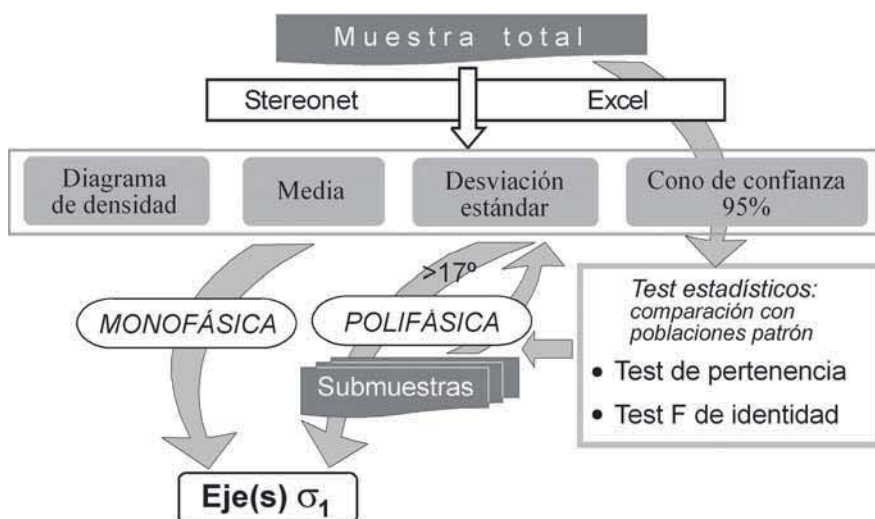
Muestra total

Stereonet

Excel

Diagrama de densidad

Media

Desviación estándar

Cono de confianza 95%

>17º

MONOFÁSICA

POLIFÁSICA

Submuestras

*Test estadísticos:* *comparación con poblaciones patrón*

• Test de pertenencia

• Test F de identidad

**Eje(s) $\sigma_1$**